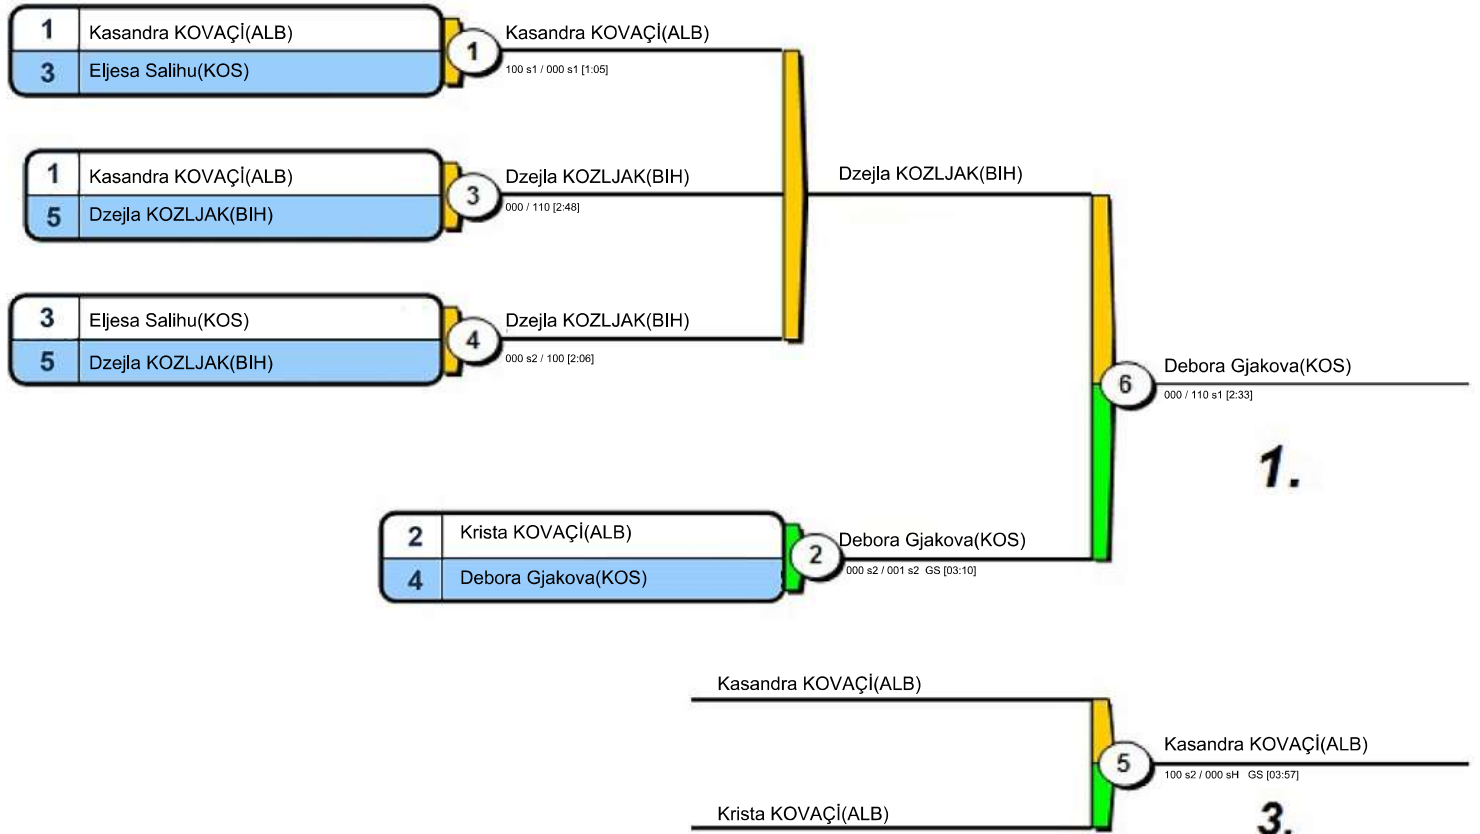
1 Kasandra KOVAÇİ(ALB)
3 Eljesa Salihu(KOS)

1 Kasandra KOVAÇİ(ALB)
100 s1 / 000 s1 [1:05]

1 Kasandra KOVAÇİ(ALB)
5 Dzejla KOZLJAK(BIH)

3 Dzejla KOZLJAK(BIH)
000 / 110 [2:48]

Dzejla KOZLJAK(BIH)

3 Eljesa Salihu(KOS)
5 Dzejla KOZLJAK(BIH)

4 Dzejla KOZLJAK(BIH)
000 s2 / 100 [2:06]

6 Debora Gjakova(KOS)
000 / 110 s1 [2:33]

1.

2 Krista KOVAÇİ(ALB)
4 Debora Gjakova(KOS)

2 Debora Gjakova(KOS)
000 s2 / 001 s2 GS [03:10]

Kasandra KOVAÇİ(ALB)

5 Kasandra KOVAÇİ(ALB)
100 s2 / 000 sH GS [03:57]

Krista KOVAÇİ(ALB)

3.